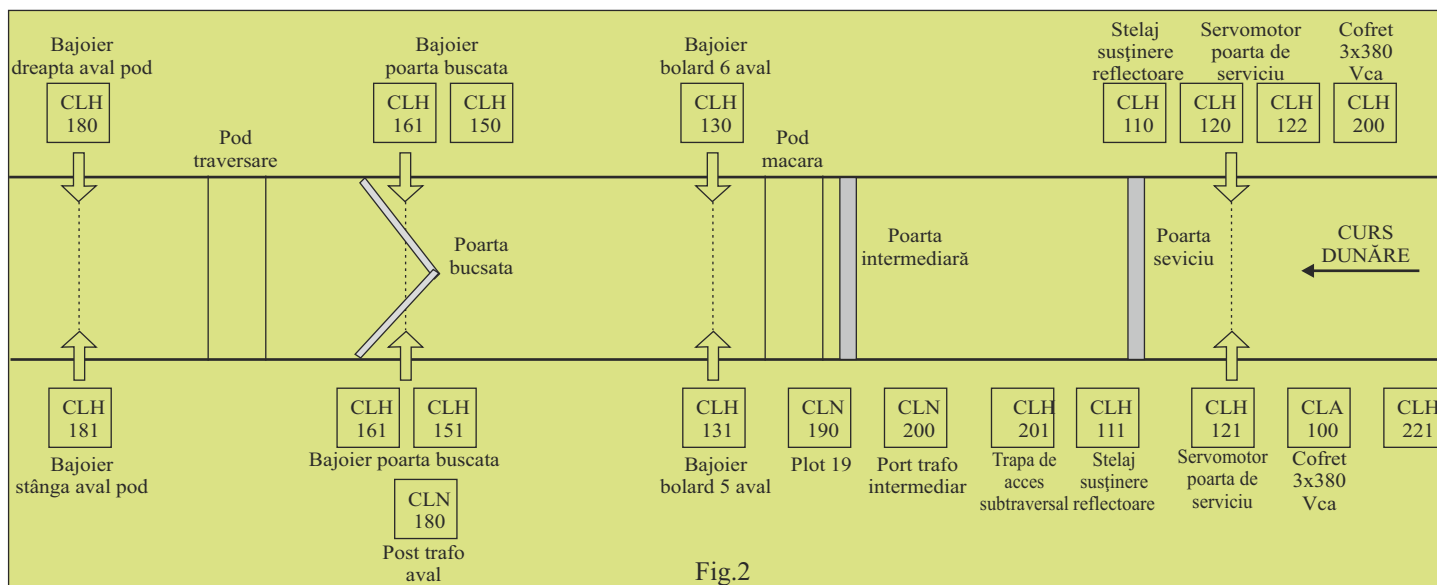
Bajoier dreapta aval pod

CLH 180

Pod traversare

Bajoier poarta buscata

CLH 161

CLH 150

Poarta bucsata

Bajoier bolard 6 aval

CLH 130

Pod macara

Poarta intermediară

Stelaj susţinere reflectoare

CLH 110

Servomotor poarta de serviciu

CLH 120

CLH 122

Cofret 3x380 Vca

CLH 200

Poarta seviciu

CURS DUNĂRE

CLH 181

Bajoier stânga aval pod

CLH 161

CLH 151

Bajoier poarta buscata

CLN 180

Post trafo aval

CLH 131

Bajoier bolard 5 aval

CLN 190

Plot 19

CLN 200

Port trafo intermediar

CLH 201

Trapa de acces subtraversal

CLH 111

Stelaj susţinere reflectoare

CLH 121

Servomotor poarta de serviciu

CLA 100

Cofret 3x380 Vca

CLH 221

Fig.2